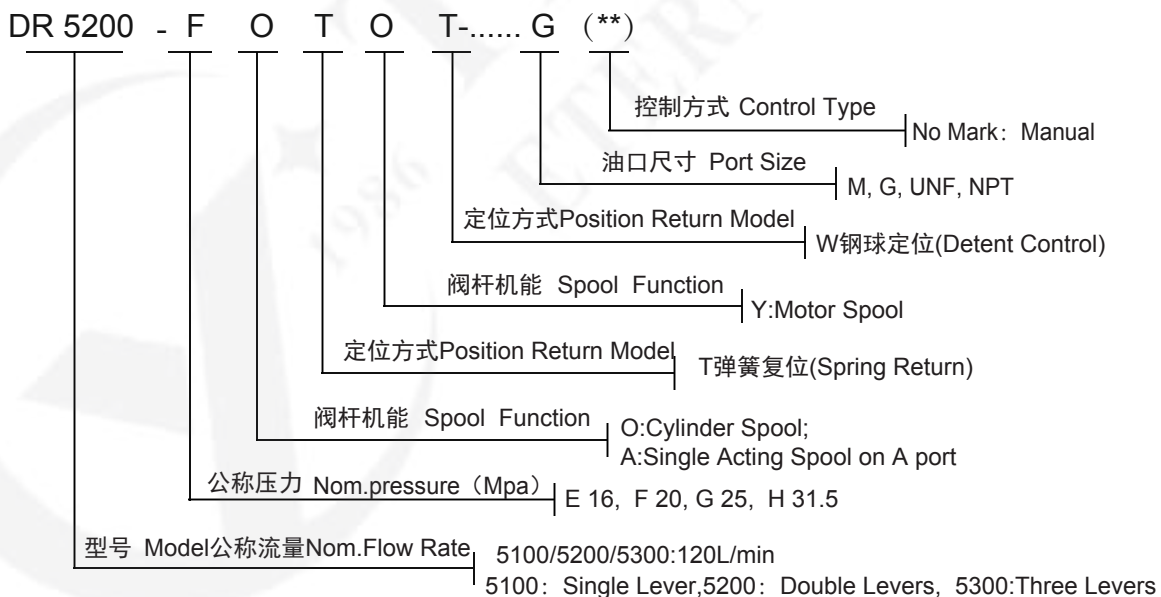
DR 5200 - F O T O T-...... G（**）

控制方式 Control Type
No Mark：Manual

油口尺寸 Port Size
M, G, UNF, NPT

定位方式Position Return Model
W钢球定位(Detent Control)

阀杆机能 Spool Function
Y:Motor Spool

定位方式Position Return Model
T弹簧复位(Spring Return)

阀杆机能 Spool Function
O:Cylinder Spool;
A:Single Acting Spool on A port

公称压力 Nom.pressure（Mpa）
E 16, F 20, G 25, H 31.5

型号 Model公称流量Nom.Flow Rate
5100/5200/5300:120L/min
5100：Single Lever,5200：Double Levers, 5300:Three Levers